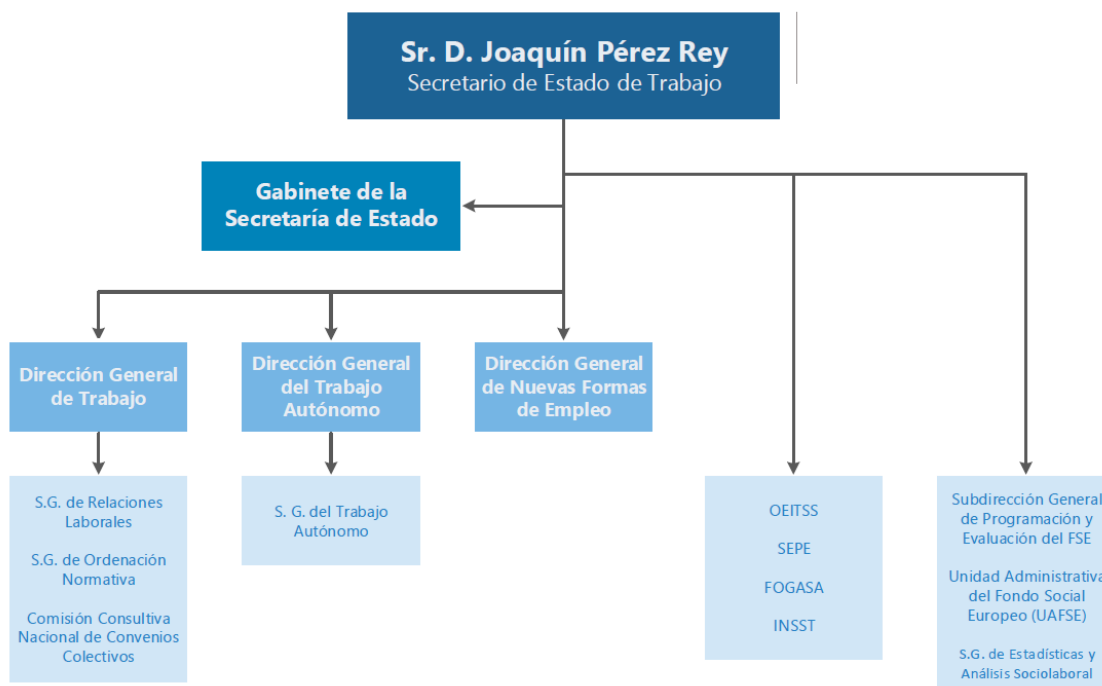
Sr. D. Joaquín Pérez Rey
Secretario de Estado de Trabajo

Gabinete de la Secretaría de Estado

Dirección General de Trabajo

Dirección General del Trabajo Autónomo

Dirección General de Nuevas Formas de Empleo

S.G. de Relaciones Laborales

S.G. de Ordenación Normativa

Comisión Consultiva Nacional de Convenios Colectivos

S. G. del Trabajo Autónomo

OEITSS

SEPE

FOGASA

INSST

Subdirección General de Programación y Evaluación del FSE

Unidad Administrativa del Fondo Social Europeo (UAFSE)

S.G. de Estadísticas y Análisis Sociolaboral